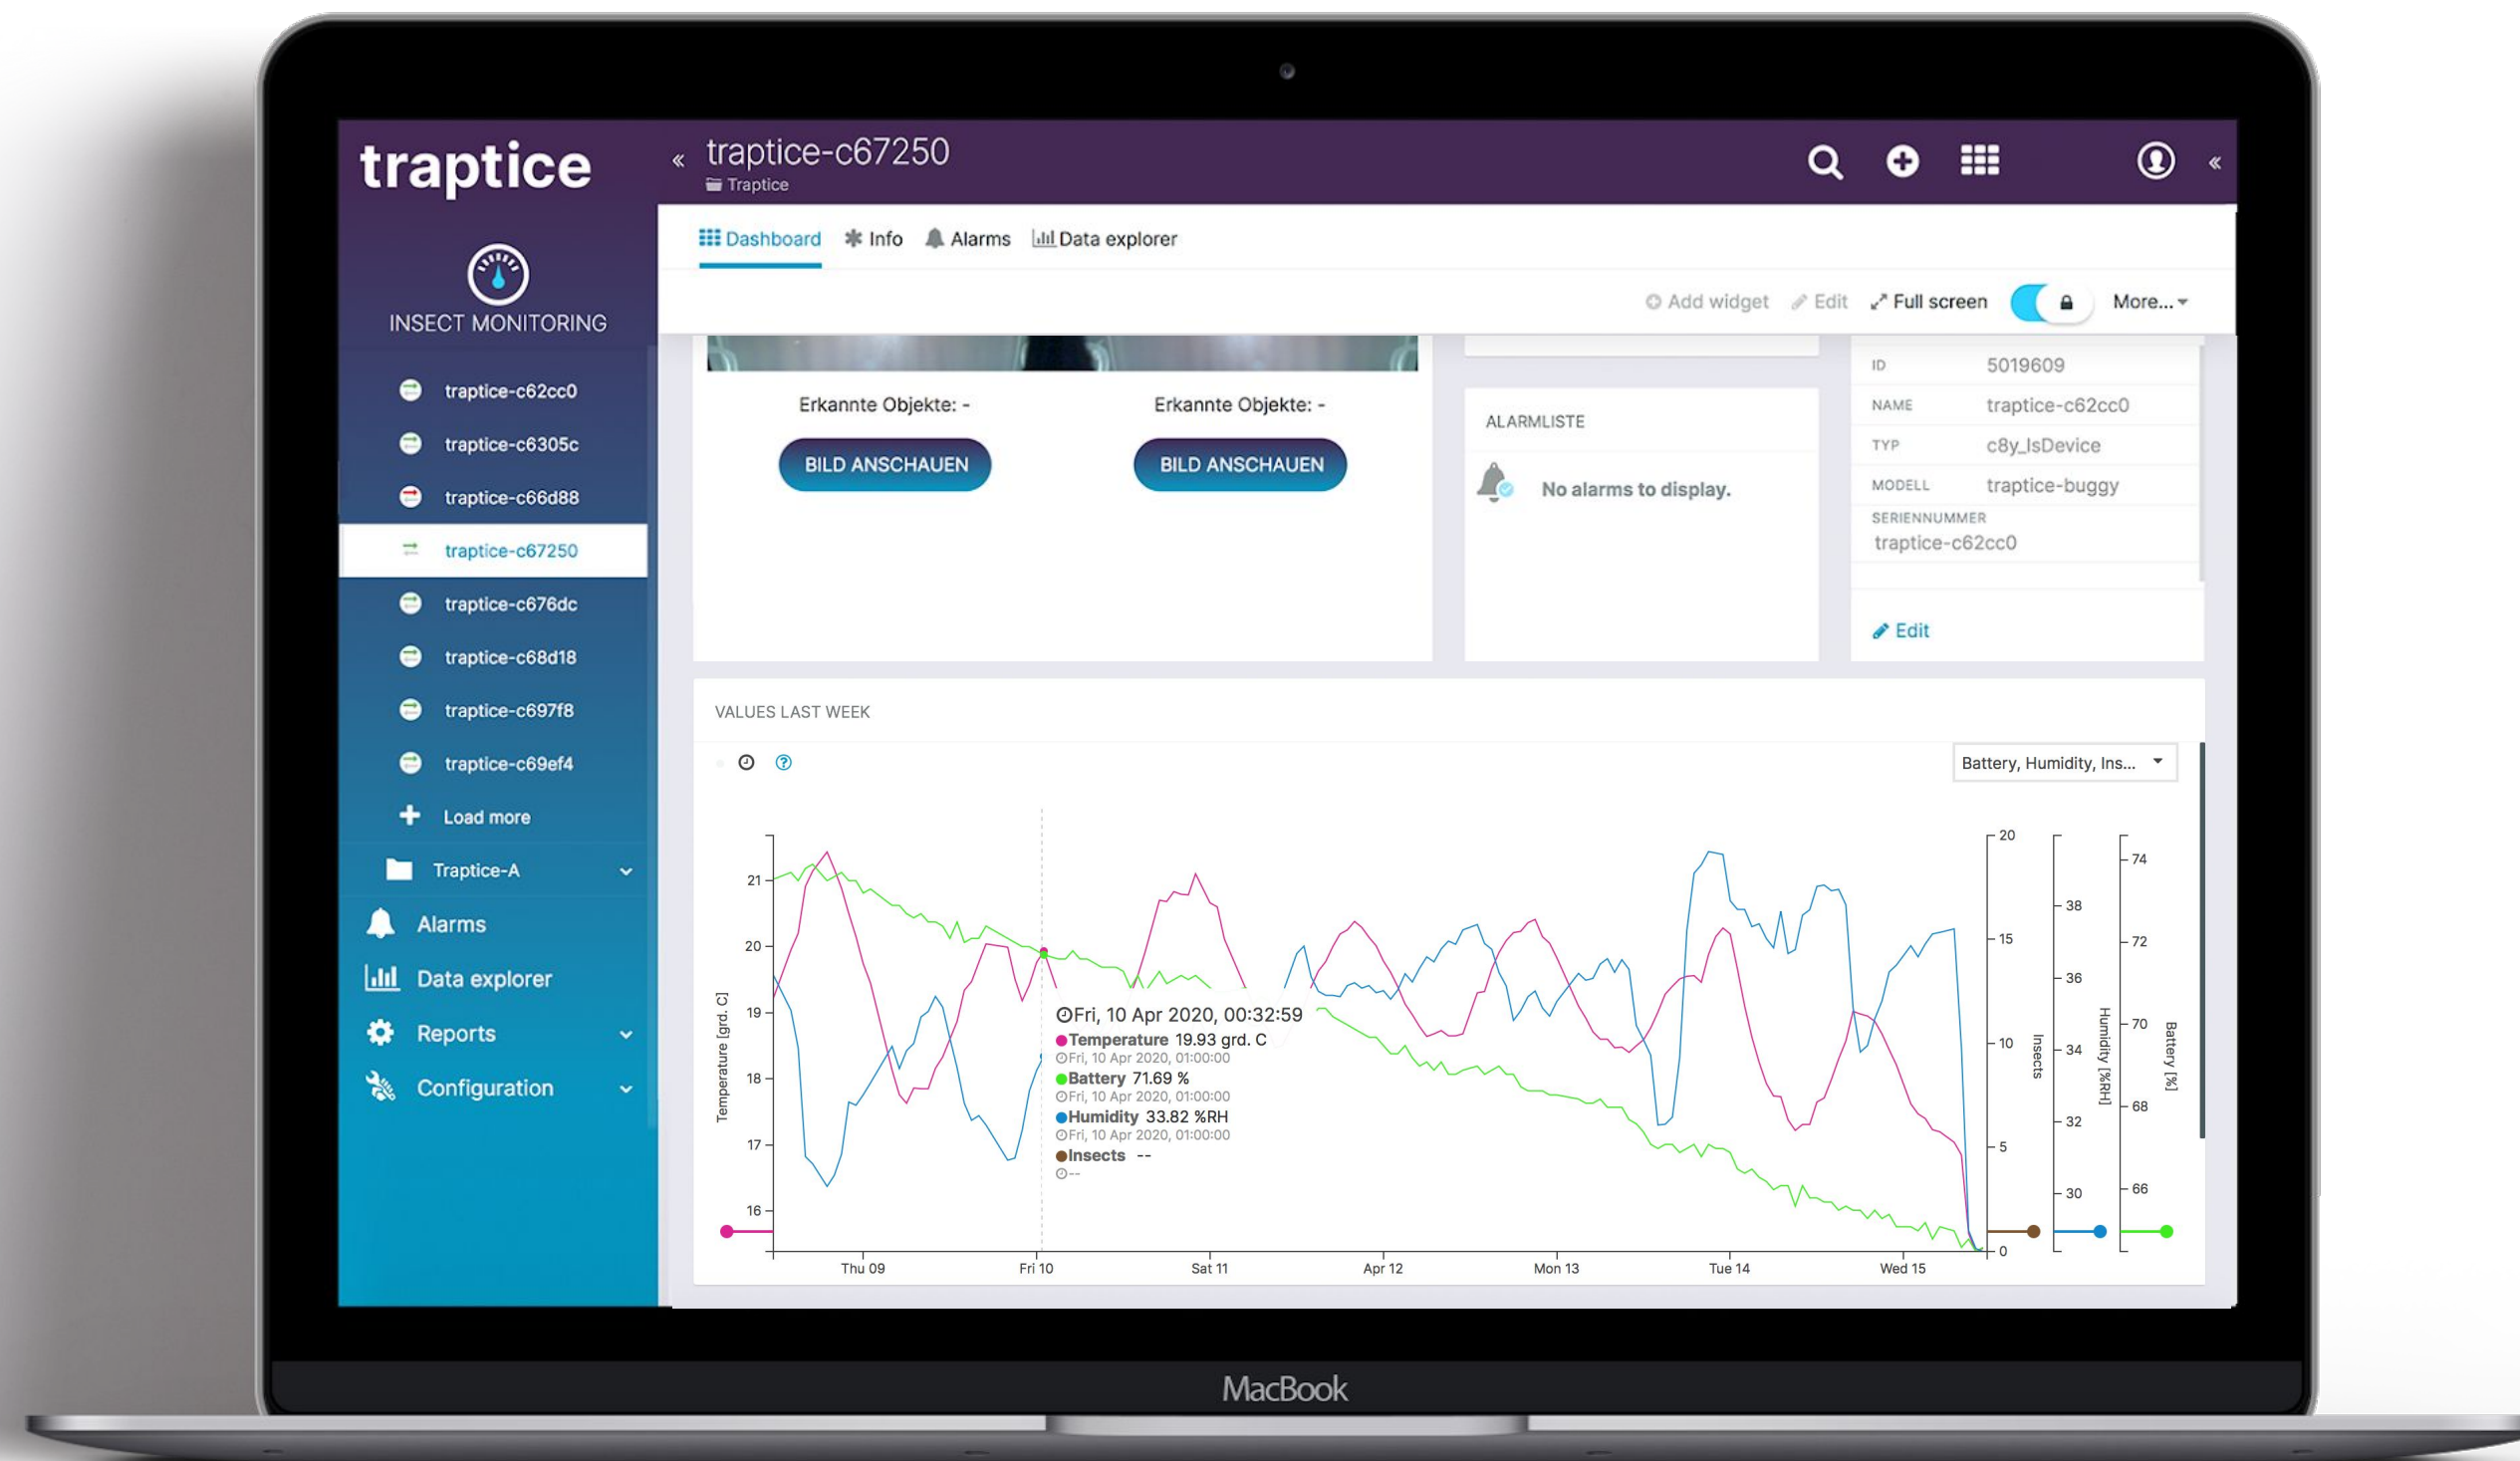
traptice

INSECT MONITORING

traptice-c62cc0
traptice-c6305c
traptice-c66d88
traptice-c67250
traptice-c676dc
traptice-c68d18
traptice-c697f8
traptice-c69ef4
Load more
Traptice-A
Alarms
Data explorer
Reports
Configuration

« traptice-c67250
Traptice

Dashboard Info Alarms Data explorer

Add widget Edit Full screen More...

Erkannte Objekte: -
BILD ANSCHAUEN
Erkannte Objekte: -
BILD ANSCHAUEN

ALARMLISTE
No alarms to display.

| ID | 5019609 |
|---|---|
| NAME | traptice-c62cc0 |
| TYP | c8y_IsDevice |
| MODELL | traptice-buggy |

SERIENNUMMER
traptice-c62cc0

Edit

VALUES LAST WEEK

Battery, Humidity, Ins...

Temperature [grd. C]
21
20
19
18
17
16

Fri, 10 Apr 2020, 00:32:59
Temperature 19.93 grd. C
Fri, 10 Apr 2020, 01:00:00
Battery 71.69 %
Fri, 10 Apr 2020, 01:00:00
Humidity 33.82 %RH
Fri, 10 Apr 2020, 01:00:00
Insects --
--

20
15
10
5
0
Insects
38
36
34
32
30
Humidity [%RH]
74
72
70
68
66
Battery [%]

Thu 09 Fri 10 Sat 11 Apr 12 Mon 13 Tue 14 Wed 15

MacBook